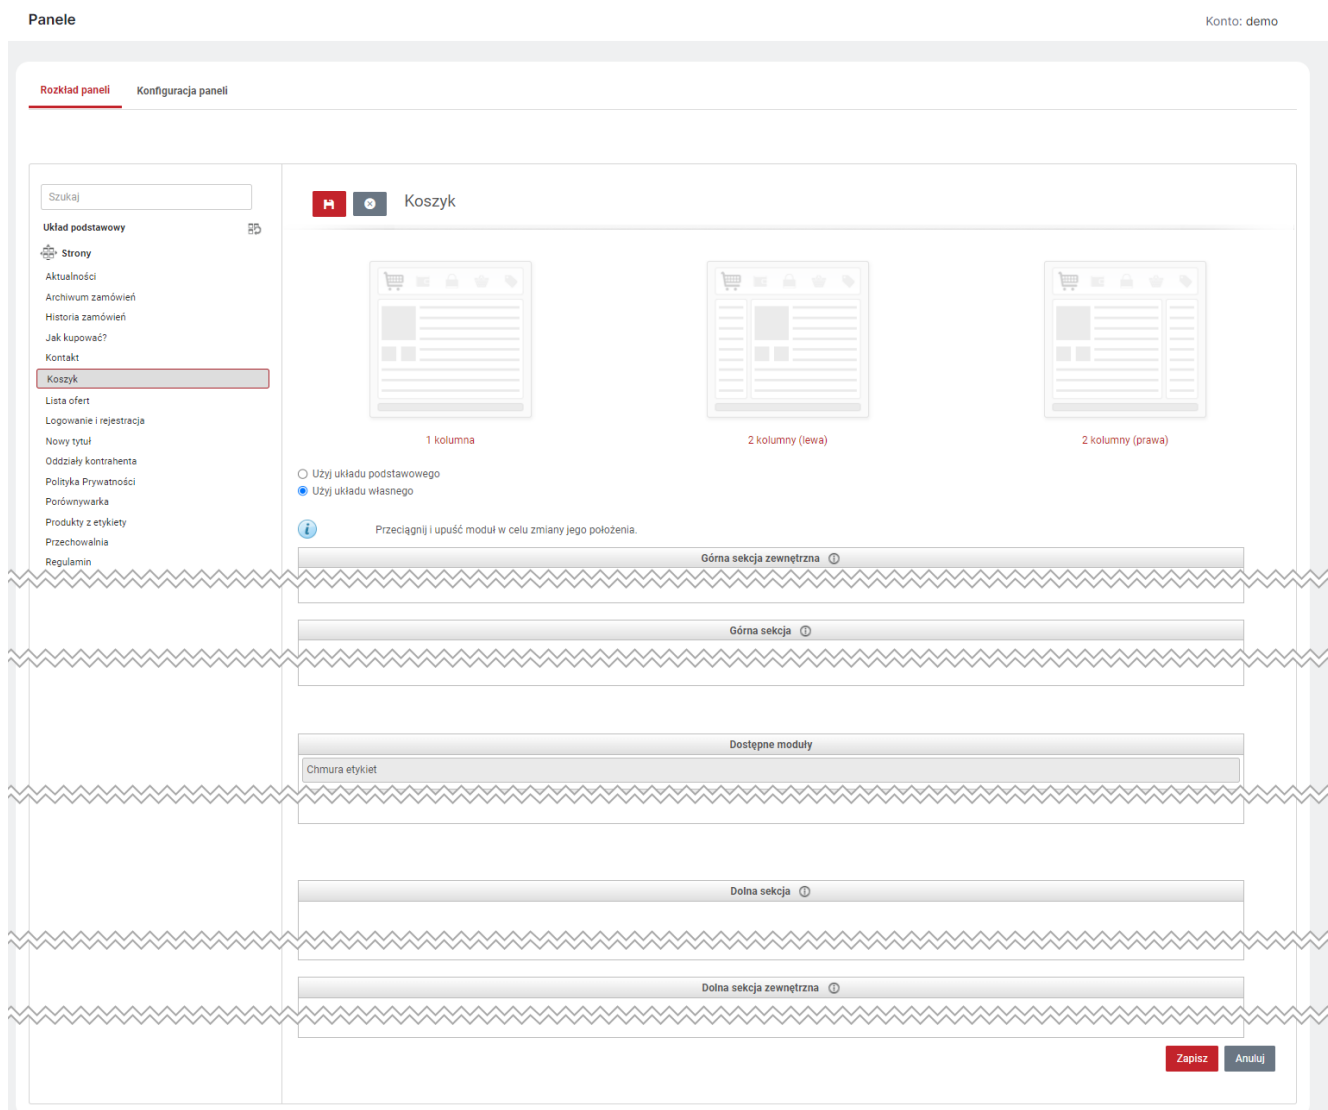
Panele

Konto: demo

Rozkład paneli

Konfiguracja paneli

Szukaj

Układ podstawowy

Strony

Aktualności

Archiwum zamówień

Historia zamówień

Jak kupować?

Kontakt

Koszyk

Lista ofert

Logowanie i rejestracja

Nowy tytuł

Oddziały kontrahenta

Polityka Prywatności

Porównywarka

Produkty z etykiety

Przechowalnia

Regulamin

Koszyk

1 kolumna

2 kolumny (lewa)

2 kolumny (prawa)

Użyj układu podstawowego

Użyj układu własnego

Przeciągnij i upuść moduł w celu zmiany jego położenia.

Górna sekcja zewnętrzna

Górna sekcja

Dostępne moduły

Chmura etykiet

Dolna sekcja

Dolna sekcja zewnętrzna

Zapisz

Anuluj